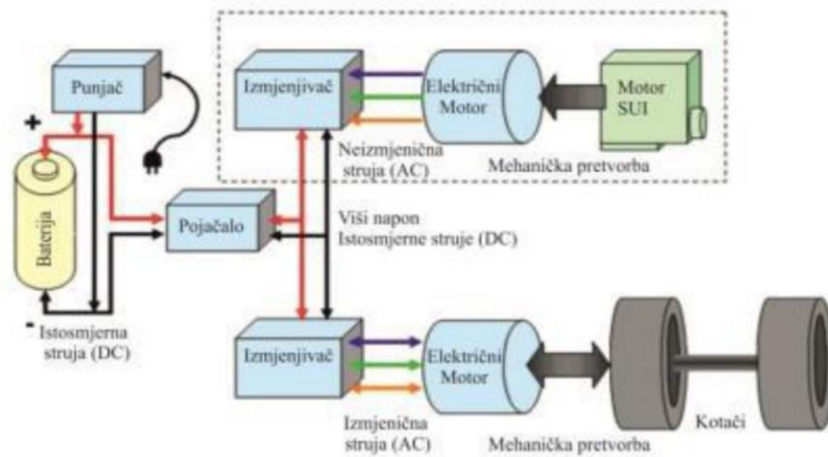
Punjač

Izmjenjivač

Električni Motor

Motor SUI

Neizmjenična struja (AC)

Mehanička pretvorba

+

Baterija

Pojačalo

Viši napon Istosmjerne struje (DC)

-

Istosmjerna struja (DC)

Izmjenjivač

Električni Motor

Izmjenična struja (AC)

Mehanička pretvorba

Kotači